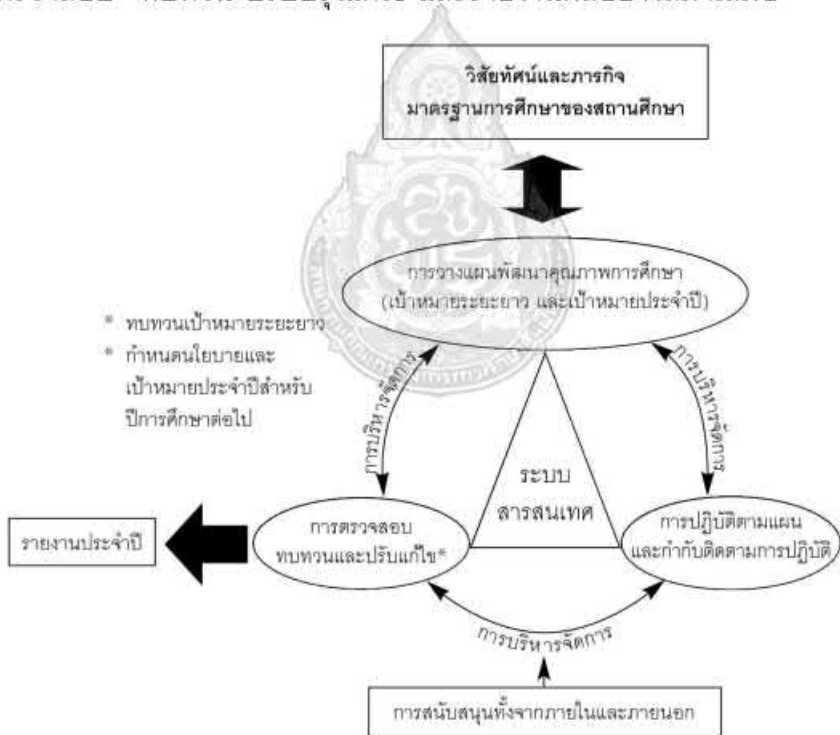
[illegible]

วิสัยทัศน์และภารกิจ
มาตรฐานการศึกษาของสถานศึกษา

การวางแผนพัฒนาคุณภาพการศึกษา
(เป้าหมายระยะยาว และเป้าหมายประจำปี)

* ทบทวนเป้าหมายระยะยาว
* กำหนดนโยบายและเป้าหมายประจำปีสำหรับปีการศึกษาต่อไป

การบริหารจัดการ

การบริหารจัดการ

ระบบ
สารสนเทศ

รายงานประจำปี

การตรวจสอบ
ทบทวนและปรับแก้ไข*

การปฏิบัติตามแผน
และกำกับติดตามการปฏิบัติ

การบริหารจัดการ

การสนับสนุนทั้งจากภายในและภายนอก